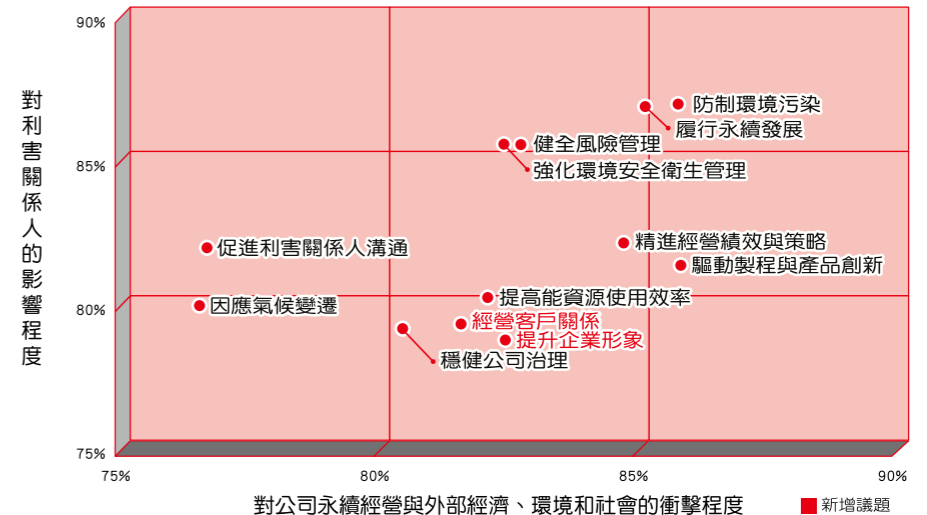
對利害關係人的影響程度

90%
85%
80%
75%

防制環境污染
履行永續發展
健全風險管理
強化環境安全衛生管理
精進經營績效與策略
驅動製程與產品創新
促進利害關係人溝通
提高能資源使用效率
因應氣候變遷
經營客戶關係
提升企業形象
穩健公司治理

75%
80%
85%
90%

對公司永續經營與外部經濟、環境和社會的衝擊程度

新增議題